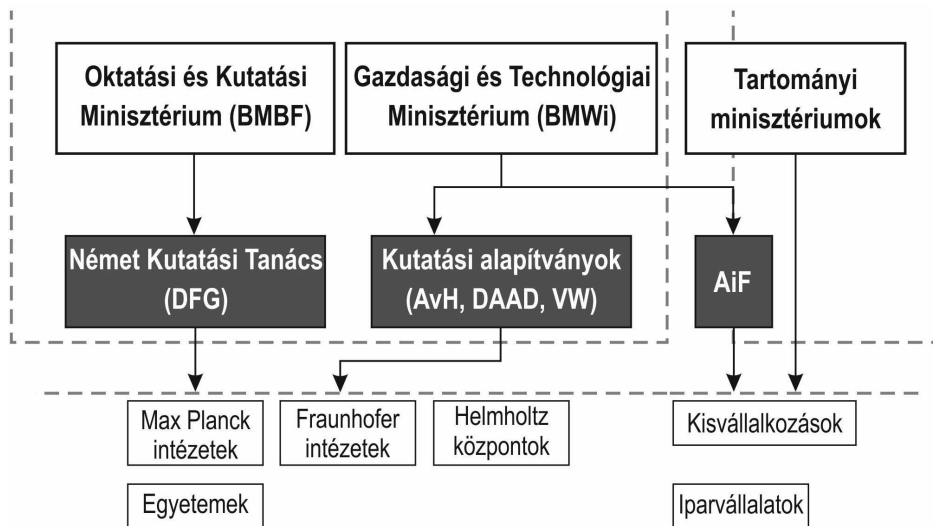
Oktatási és Kutatási Minisztérium (BMBF)

Gazdasági és Technológiai Minisztérium (BMWi)

Tartományi minisztériumok

Német Kutatási Tanács (DFG)

Kutatási alapítványok (AvH, DAAD, VW)

AiF

Max Planck intézetek

Fraunhofer intézetek

Helmholtz központok

Kisvállalkozások

Egyetemek

Iparvállalatok